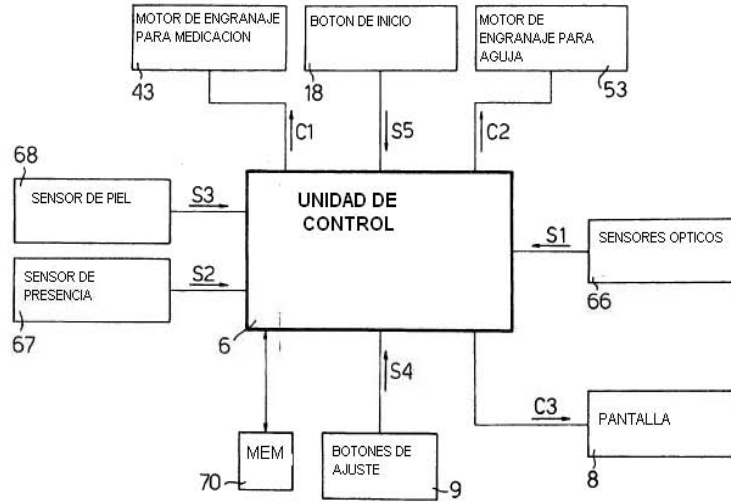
MOTOR DE ENGRANAJE PARA MEDICACION
43

BOTON DE INICIO
18

MOTOR DE ENGRANAJE PARA AGUJA
53

C1

S5

C2

68
SENSOR DE PIEL

S3

UNIDAD DE CONTROL

S1

SENSORES OPTICOS
66

SENSOR DE PRESENCIA
67

S2

6

S4

C3

PANTALLA
8

MEM
70

BOTONES DE AJUSTE
9